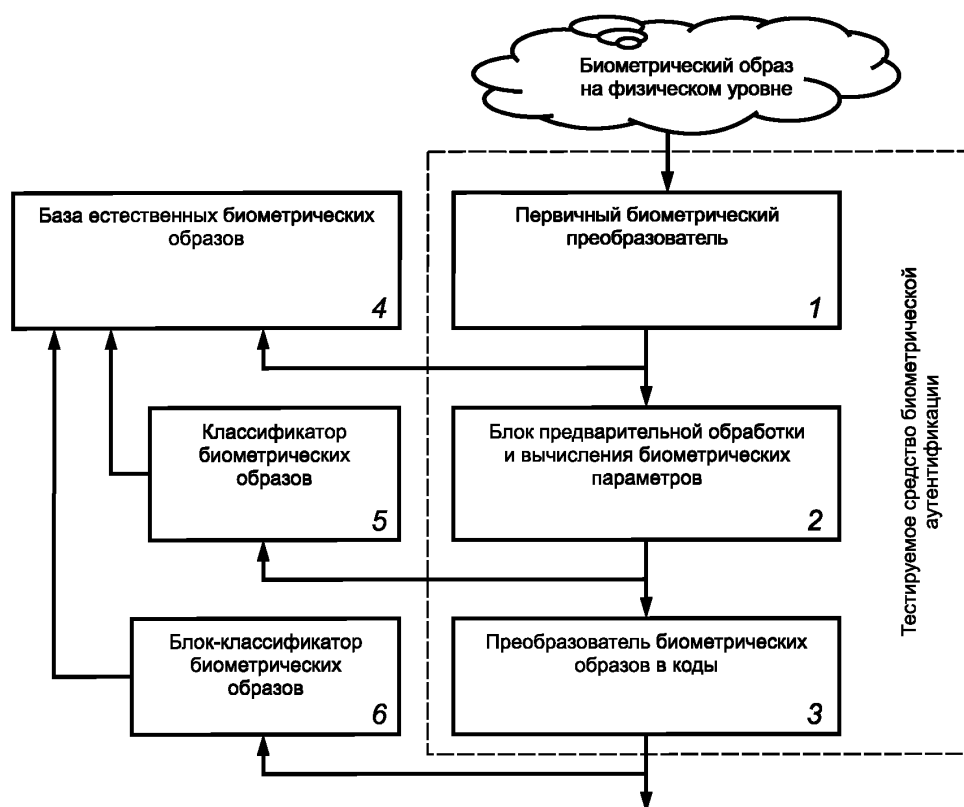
Биометрический образ на физическом уровне

База естественных биометрических образов

4

Первичный биометрический преобразователь

1

Классификатор биометрических образов

5

Блок предварительной обработки и вычисления биометрических параметров

2

Блок-классификатор биометрических образов

6

Преобразователь биометрических образов в коды

3

Тестируемое средство биометрической аутентификации